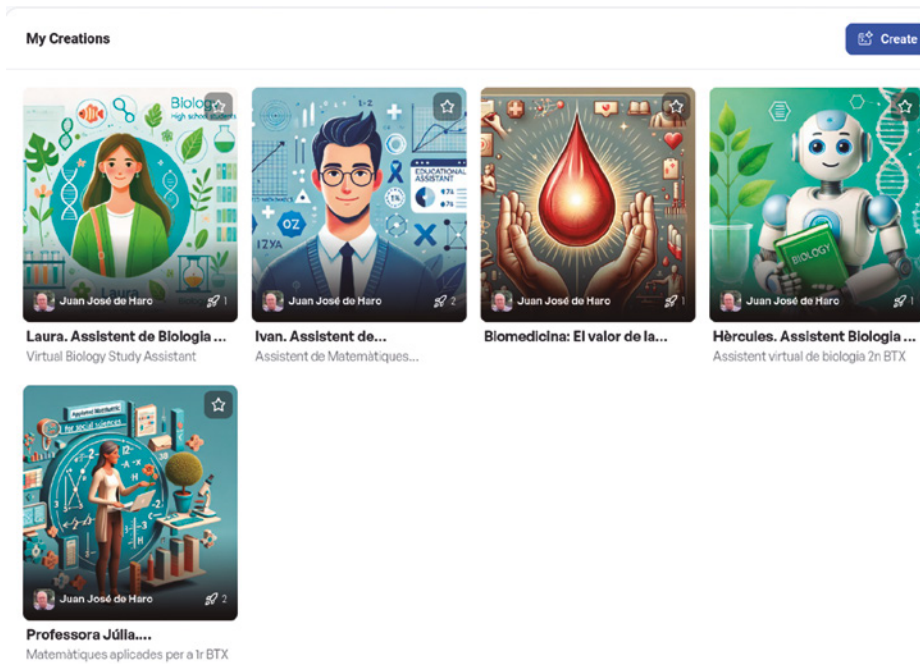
My Creations

Create

Biology
High school students

Laura

Juan José de Haro 1

Laura. Assistent de Biologia ...

Virtual Biology Study Assistant

EDUCATIONAL ASSISTANT

Juan José de Haro 2

Ivan. Assistent de...

Assistent de Matemàtiques...

Juan José de Haro 1

Biomedicina: El valor de la...

BIOLOGY

Juan José de Haro 1

Hèrcules. Assistent Biologia ...

Assistent virtual de biologia 2n BTX

Applied Mathematics for social sciences

Juan José de Haro 2

Professora Júlia....

Matemàtiques aplicades per a 1r BTX